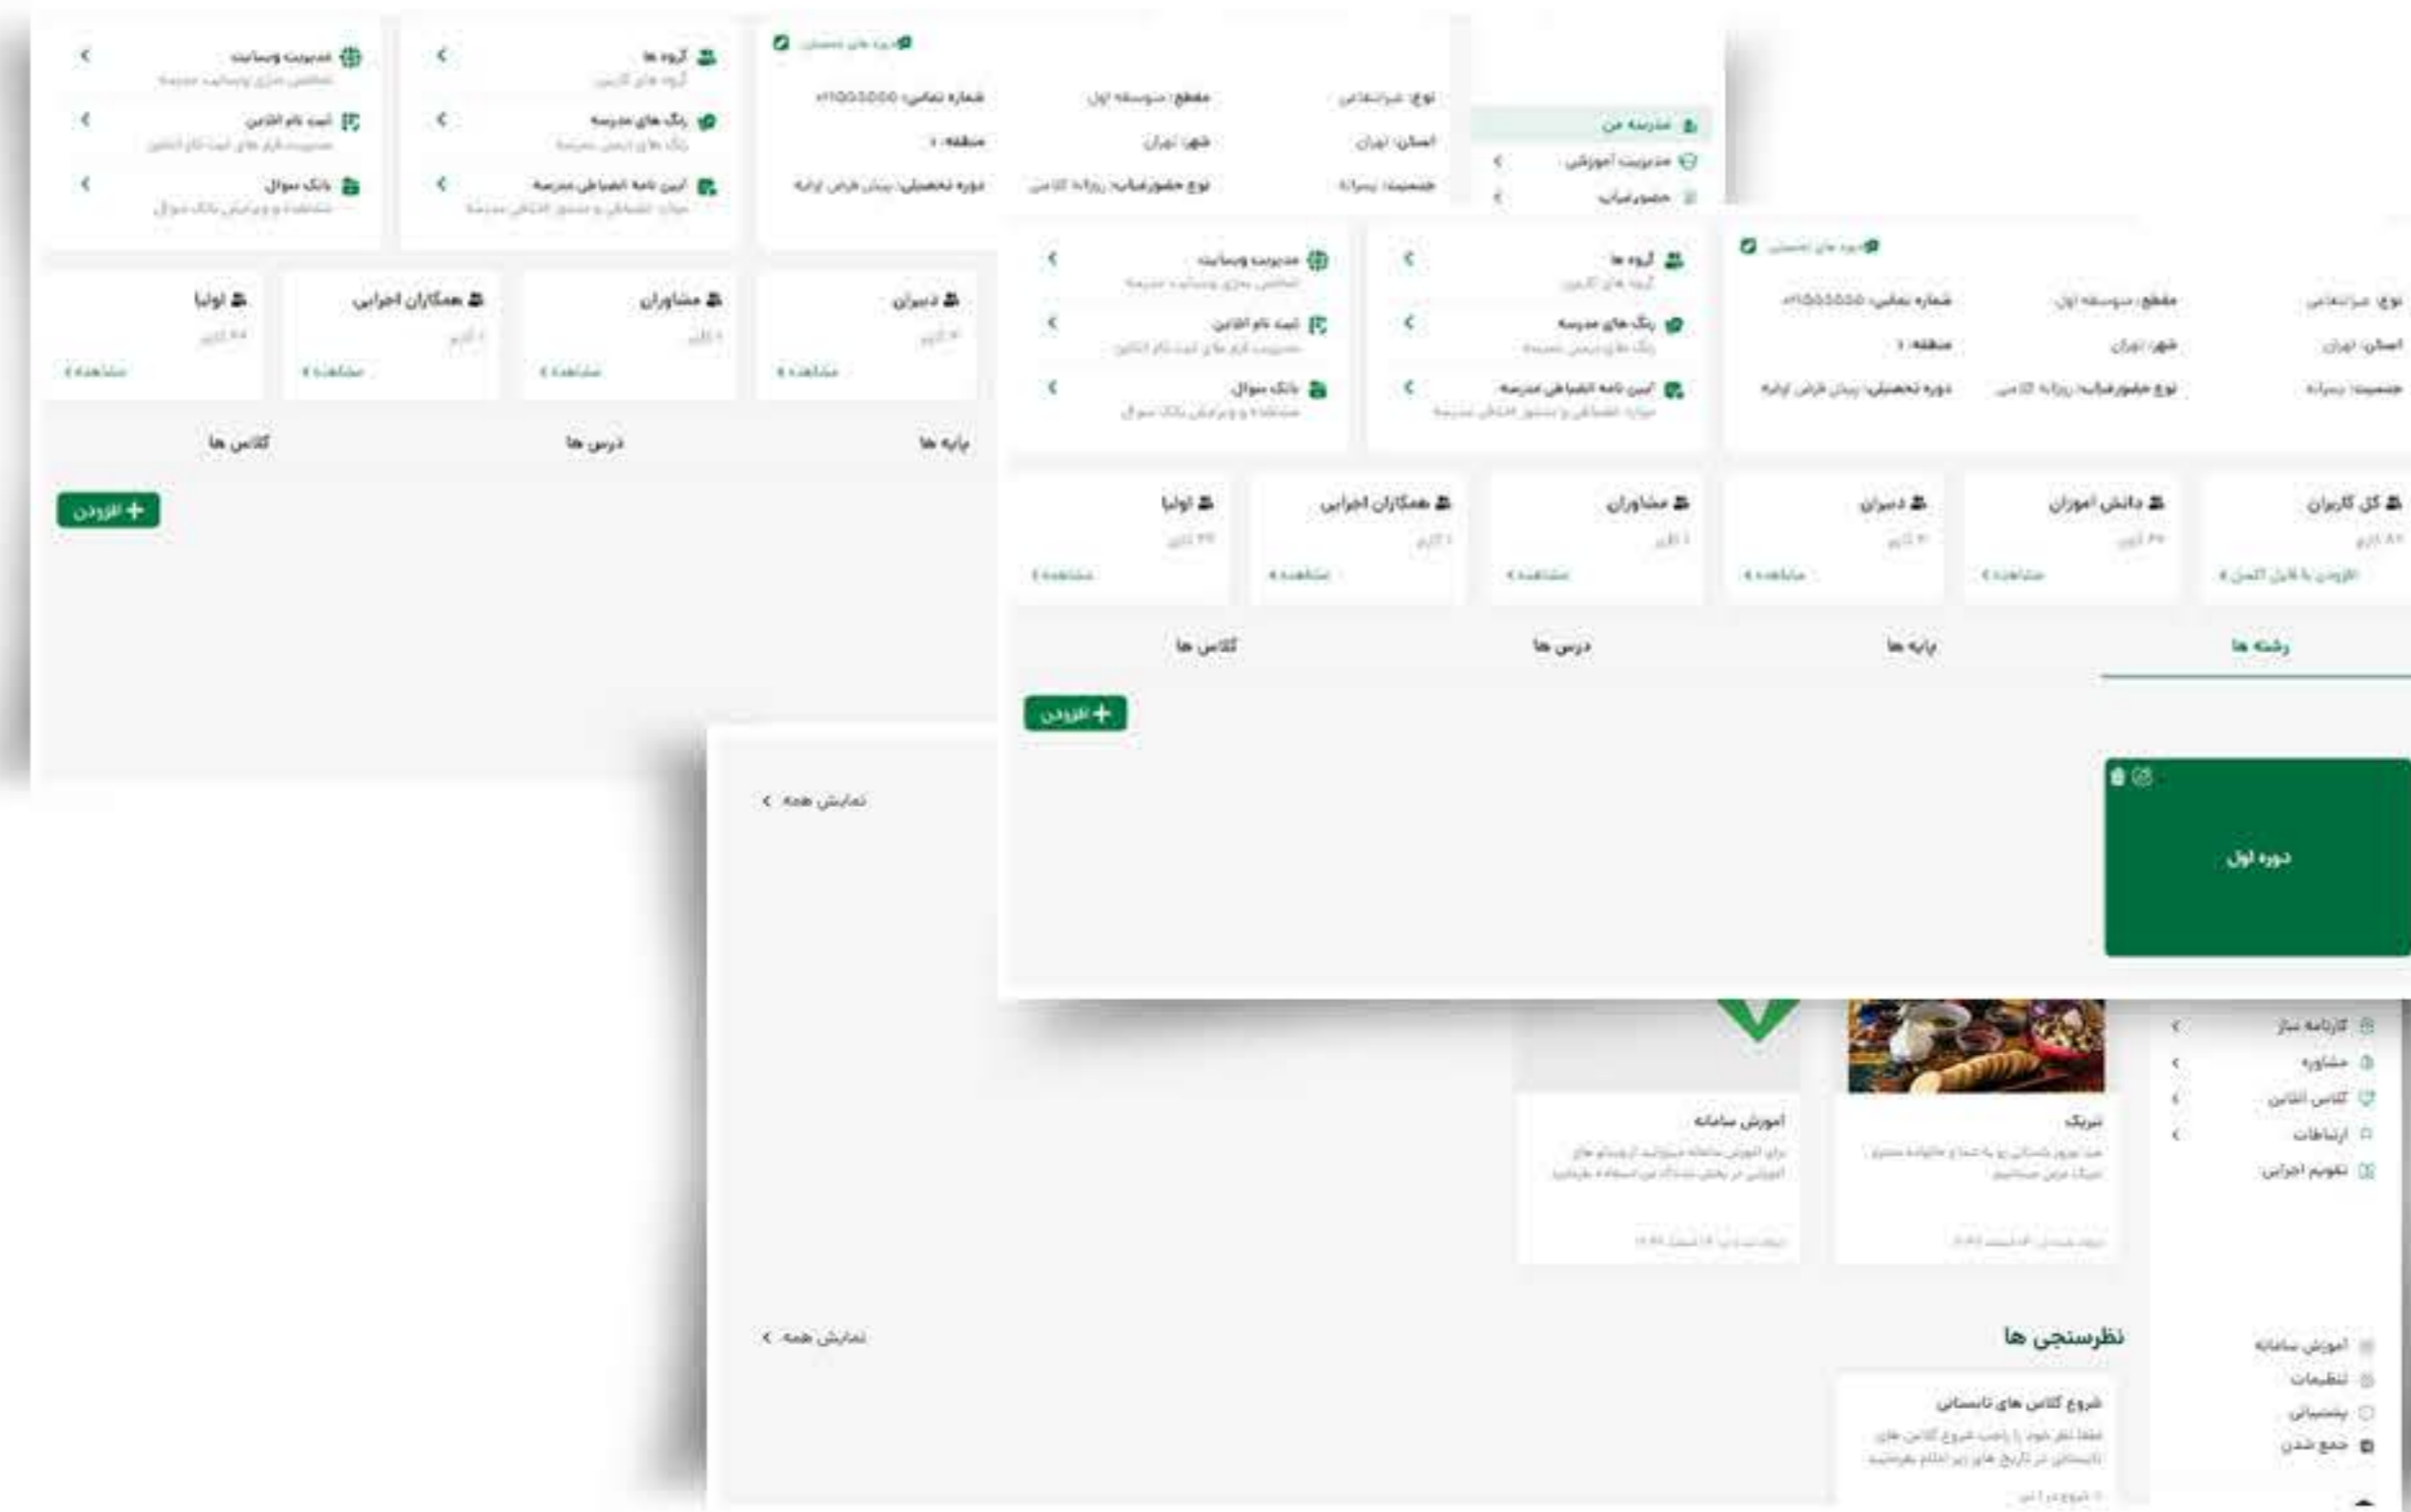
مدیریت وبسایت
گروه ها
رنگ های مدرسه
لینک نام اقامتی
آیین نامه انضباطی مدرسه
بانک سوال
دوره های تحصیلی
شماره تماس: ۰۲۱۵۵۵۵۵۵۵
مقطع: متوسطه اول
نوع: غیرانتفاعی
منطقه: ۱
شهر: تهران
استان: تهران
دوره تحصیلی: پیش فرض اولیه
نوع حضورغیاب: روزانه کلاسی
جنسیت: پسرانه
مدرسه من
مدیریت آموزشی
حضورغیاب
اولیا
همکاران اجرایی
مشاوران
دبیران
مشاهده
کلاس ها
درس ها
پایه ها
افزودن

مدیریت وبسایت
گروه ها
لینک نام اقامتی
رنگ های مدرسه
بانک سوال
آیین نامه انضباطی مدرسه
دوره های تحصیلی
شماره تماس: ۰۲۱۵۵۵۵۵۵۵
مقطع: متوسطه اول
نوع: غیرانتفاعی
منطقه: ۱
شهر: تهران
استان: تهران
دوره تحصیلی: پیش فرض اولیه
نوع حضورغیاب: روزانه کلاسی
جنسیت: پسرانه
اولیا
همکاران اجرایی
مشاوران
دبیران
دانش آموزان
کل کاربران
مشاهده
افزودن با فایل اکسل
کلاس ها
درس ها
پایه ها
رشته ها
افزودن
دوره اول

نمایش همه
کارنامه ساز
مشاوره
کلاس آنلاین
ارتباطات
تقویم اجرایی
آموزش سامانه
تبریک
نمایش همه
نظرسنجی ها
شروع کلاس های تابستانی
آموزش سامانه
تنظیمات
پشتیبانی
جمع شدن